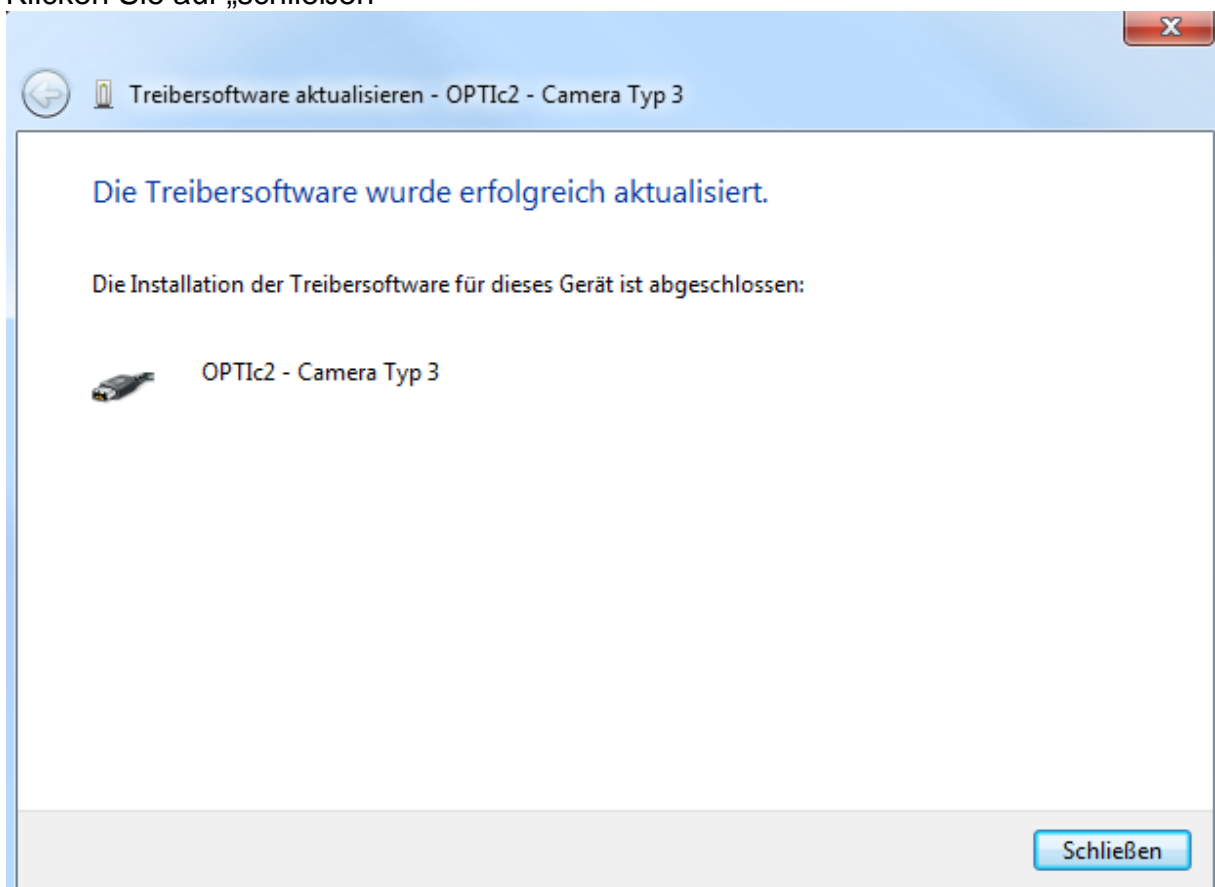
Klicken Sie auf „Schließen"

Treibersoftware aktualisieren - OPTIc2 - Camera Typ 3

Die Treibersoftware wurde erfolgreich aktualisiert.

Die Installation der Treibersoftware für dieses Gerät ist abgeschlossen:

OPTIc2 - Camera Typ 3

Schließen